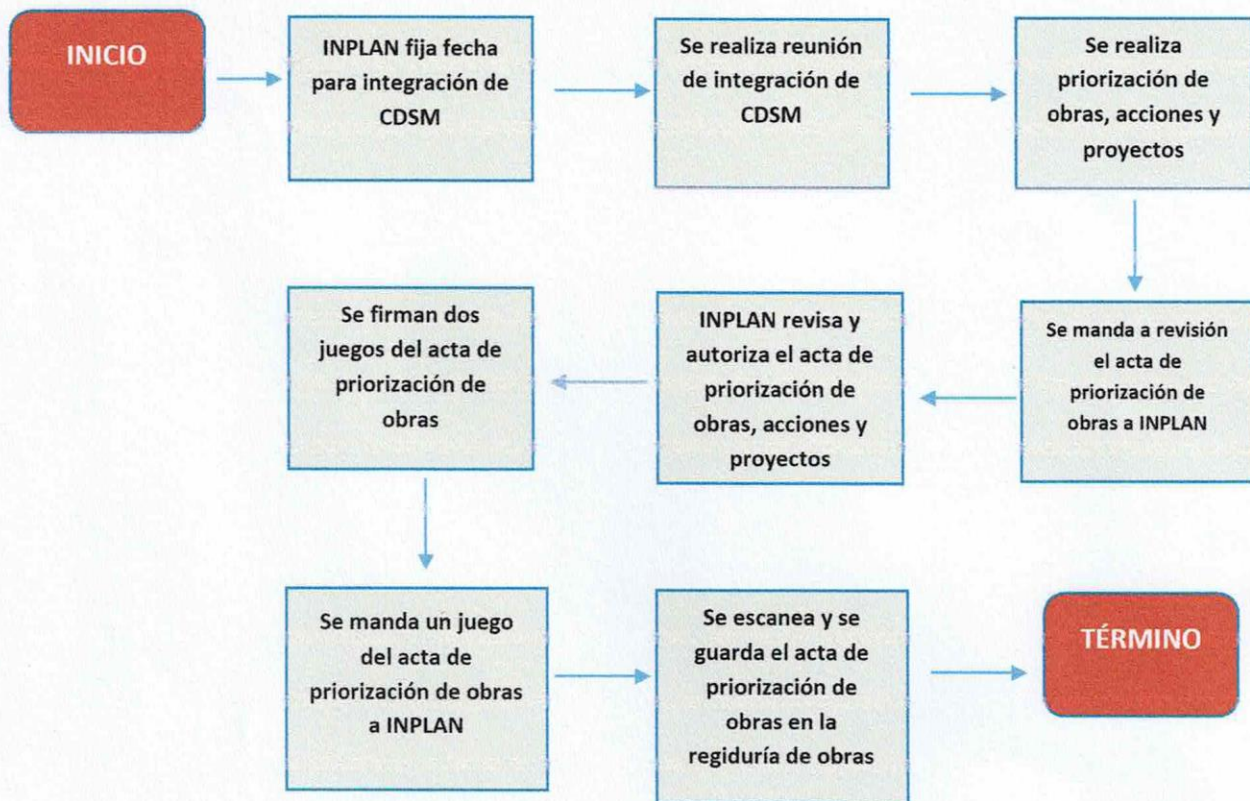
INICIO

INPLAN fija fecha para integración de CDSM

Se realiza reunión de integración de CDSM

Se realiza priorización de obras, acciones y proyectos

Se manda a revisión el acta de priorización de obras a INPLAN

INPLAN revisa y autoriza el acta de priorización de obras, acciones y proyectos

Se firman dos juegos del acta de priorización de obras

Se manda un juego del acta de priorización de obras a INPLAN

Se escanea y se guarda el acta de priorización de obras en la regiduría de obras

TÉRMINO